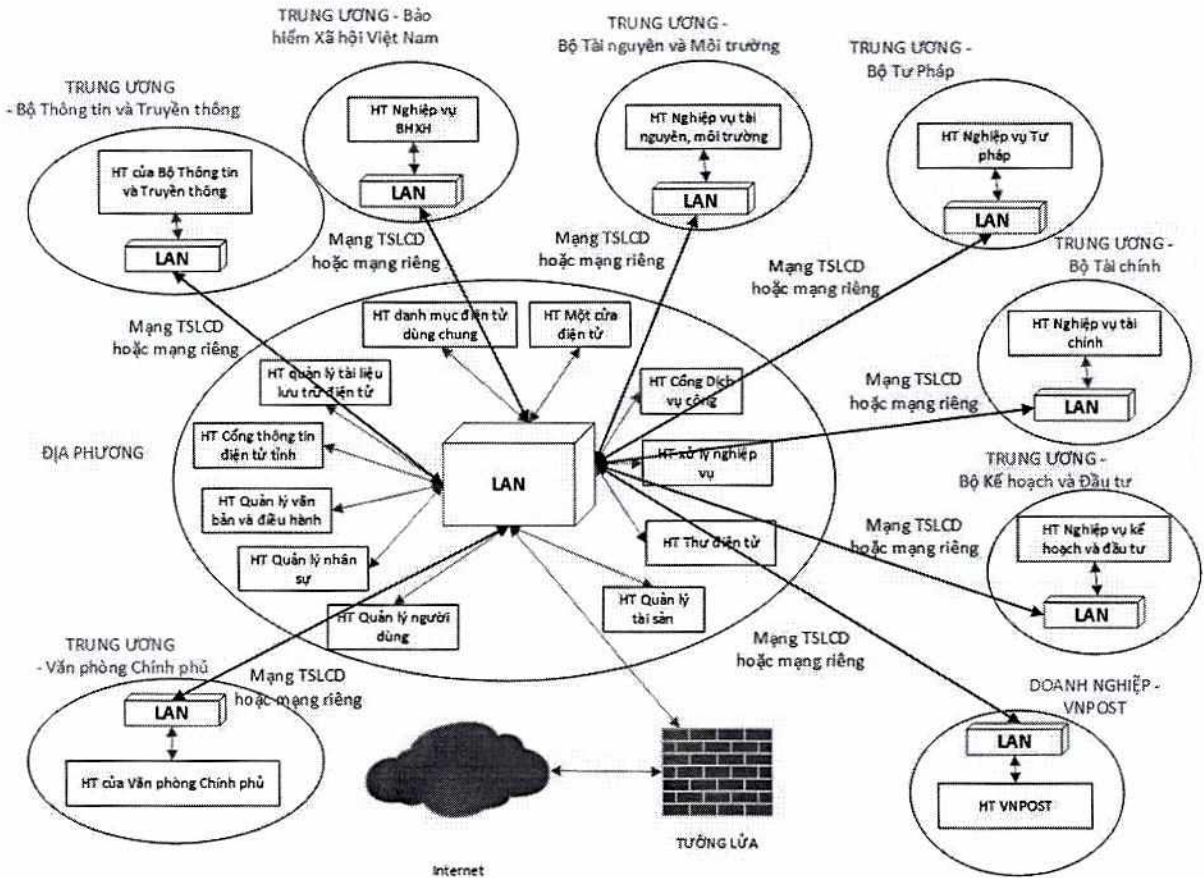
TRUNG ƯƠNG - Bảo hiểm Xã hội Việt Nam

HT Nghiệp vụ BHXH

LAN

TRUNG ƯƠNG - Bộ Tài nguyên và Môi trường

HT Nghiệp vụ tài nguyên, môi trường

LAN

TRUNG ƯƠNG - Bộ Tư Pháp

HT Nghiệp vụ Tư pháp

LAN

TRUNG ƯƠNG - Bộ Thông tin và Truyền thông

HT của Bộ Thông tin và Truyền thông

LAN

Mạng TSLCD hoặc mạng riêng

Mạng TSLCD hoặc mạng riêng

Mạng TSLCD hoặc mạng riêng

TRUNG ƯƠNG - Bộ Tài chính

HT Nghiệp vụ tài chính

LAN

Mạng TSLCD hoặc mạng riêng

HT danh mục điện tử dùng chung

HT Một cửa điện tử

Mạng TSLCD hoặc mạng riêng

HT Quản lý tài liệu lưu trữ điện tử

HT Cổng Dịch vụ công

ĐỊA PHƯƠNG

HT Cổng thông tin điện tử tỉnh

LAN

HT xử lý nghiệp vụ

TRUNG ƯƠNG - Bộ Kế hoạch và Đầu tư

HT Quản lý văn bản và điều hành

Mạng TSLCD hoặc mạng riêng

HT Nghiệp vụ kế hoạch và đầu tư

HT Thư điện tử

HT Quản lý nhân sự

LAN

HT Quản lý tài sản

HT Quản lý người dùng

Mạng TSLCD hoặc mạng riêng

TRUNG ƯƠNG - Văn phòng Chính phủ

Mạng TSLCD hoặc mạng riêng

DOANH NGHIỆP - VNPOST

LAN

LAN

HT của Văn phòng Chính phủ

HT VNPOST

TƯỜNG LỬA

Internet